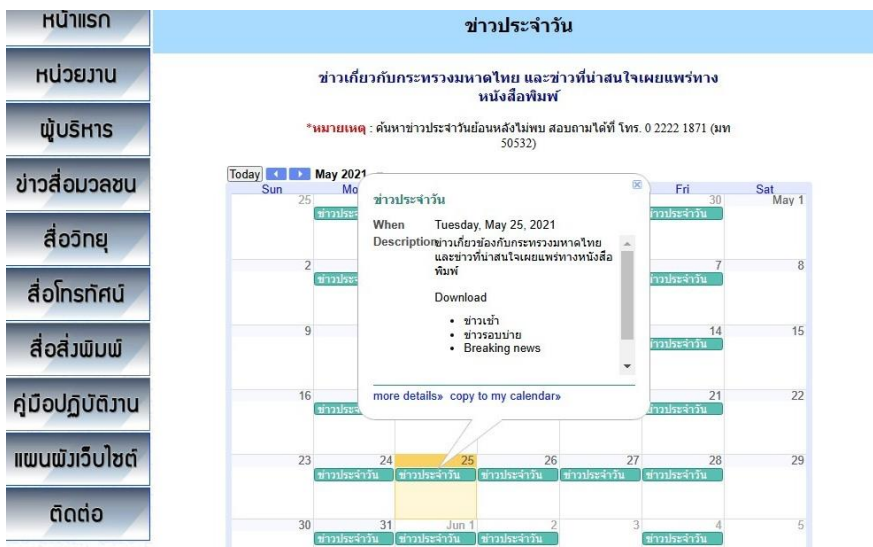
หน้าแรก

หน่วยงาน

ผู้บริหาร

ข่าวสื่อมวลชน

สื่อวิทยุ

สื่อโทรทัศน์

สื่อสิ่งพิมพ์

คู่มือปฏิบัติงาน

แผนผังเว็บไซต์

ติดต่อ

ข่าวประจำวัน

ข่าวเกี่ยวกับกระทรวงมหาดไทย และข่าวที่น่าสนใจเผยแพร่ทางหนังสือพิมพ์

*หมายเหตุ : ค้นหาข่าวประจำวันย้อนหลังไม่พบ สอบถามได้ที่ โทร. 0 2222 1871 (มท 50532)

Today May 2021

| Sun | Mon | Tue | Wed | Thu | Fri | Sat |
|---|---|---|---|---|---|---|
| 25 | | | | | 30 ข่าวประจำวัน | May 1 |
| 2 | ข่าวประจ | | | | 7 ข่าวประจำวัน | 8 |
| 9 | | | | | 14 ข่าวประจำวัน | 15 |
| 16 | ข่าวประจ | | | | 21 ข่าวประจำวัน | 22 |
| 23 | 24 ข่าวประจำวัน | 25 ข่าวประจำวัน | 26 ข่าวประจำวัน | 27 ข่าวประจำวัน | 28 ข่าวประจำวัน | 29 |
| 30 | 31 ข่าวประจำวัน | Jun 1 ข่าวประจำวัน | 2 ข่าวประจำวัน | 3 | 4 ข่าวประจำวัน | 5 |

ข่าวประจำวัน

When Tuesday, May 25, 2021

Description ข่าวเกี่ยวข้องกับกระทรวงมหาดไทย และข่าวที่น่าสนใจเผยแพร่ทางหนังสือพิมพ์

Download

• ข่าวเช้า
• ข่าวรอบบ่าย
• Breaking news

more details» copy to my calendar»